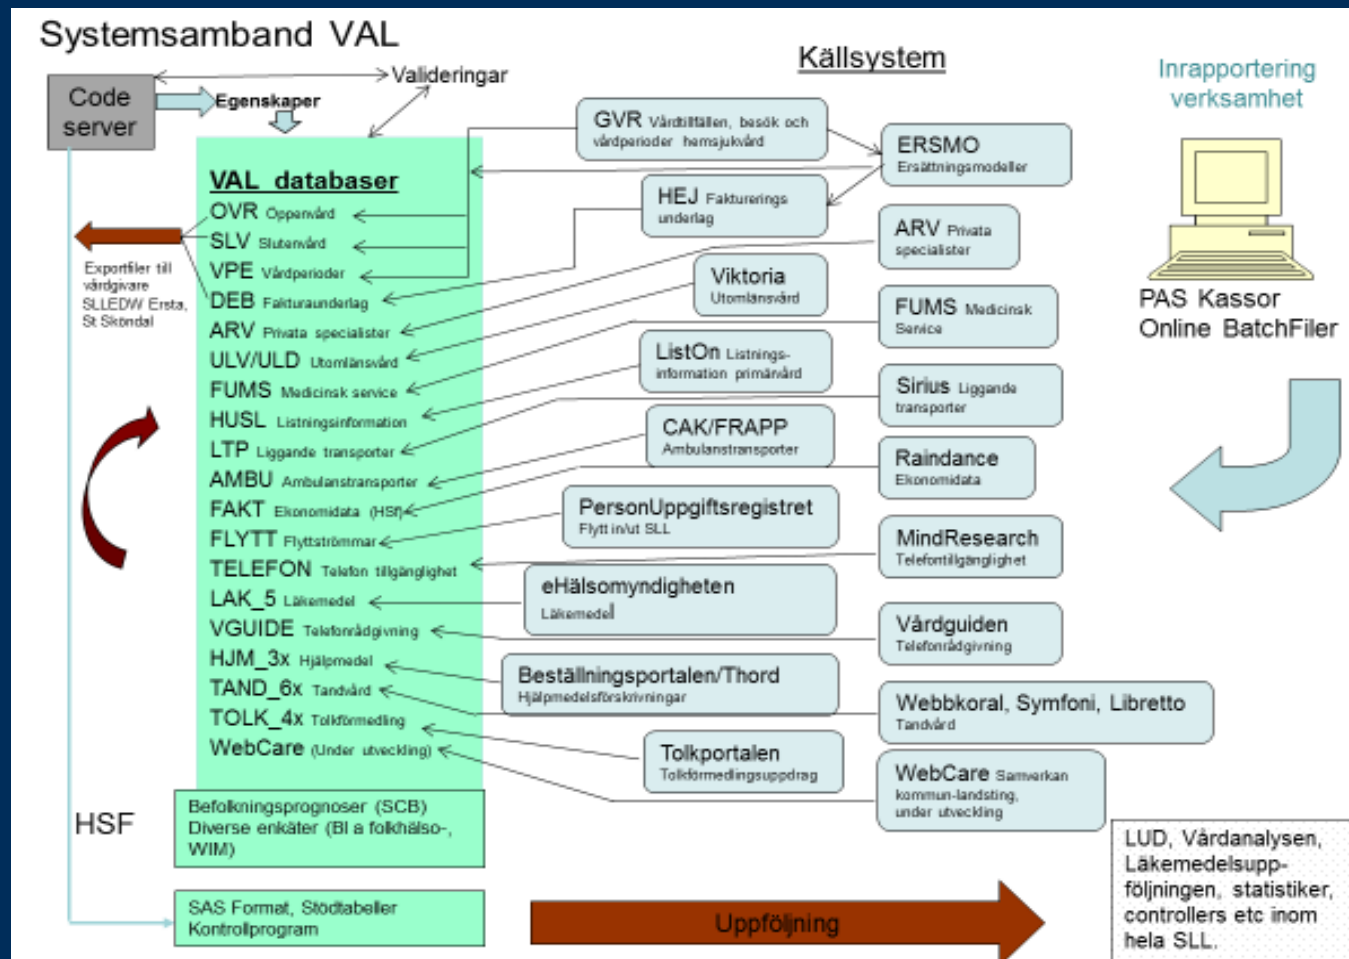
Systemsamband VAL

Code server

Valideringar

Egenskaper

Källsystem

Inrapportering verksamhet

VAL databaser
OVR Öppenvård
SLV Slutenvård
VPE Vårdperioder
DEB Fakturaunderlag
ARV Privata specialister
ULV/ULD Utomlänsvård
FUMS Medicinsk service
HUSL Listningsinformation
LTP Liggande transporter
AMBU Ambulanstransporter
FAKT Ekonomidata (HSF)
FLYTT Flyttströmmar
TELEFON Telefon tillgänglighet
LAK_5 Läkemedel
VGUIDE Telefonrådgivning
HJM_3x Hjälpmedel
TAND_6x Tandvård
TOLK_4x Tolkförmedling
WebCare (Under utveckling)

Exportfiler till vårdgivare SLLEDW Ersta, St Sköndal

GVR Vårdtillfällen, besök och vårdperioder hemsjukvård

HEJ Fakturerings underlag

Viktoria Utomlänsvård

ListOn Listnings-information primärvård

CAK/FRAPP Ambulanstransporter

PersonUppgiftsregistret Flytt in/ut SLL

eHälsomyndigheten Läkemedel

Beställningsportalen/Thord Hjälpmedelsförskrivningar

Tolkportalen Tolkförmedlingsuppdrag

ERSMO Ersättningsmodeller

ARV Privata specialister

FUMS Medicinsk Service

Sirius Liggande transporter

Raindance Ekonomidata

MindResearch Telefontillgänglighet

Vårdguiden Telefonrådgivning

Webbkoral, Symfoni, Libretto Tandvård

WebCare Samverkan kommun-landsting, under utveckling

PAS Kassor Online BatchFiler

HSF

Befolkningsprognoser (SCB) Diverse enkäter (BI a folkhälso-, WIM)

SAS Format, Stödtabeller Kontrollprogram

Uppföljning

LUD, Vårdanalysen, Läkemedelsuppföljningen, statistiker, controllers etc inom hela SLL.